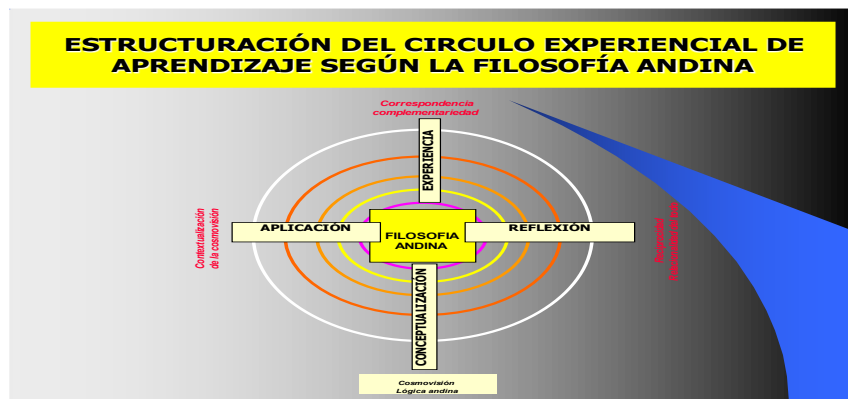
ESTRUCTURACIÓN DEL CIRCULO EXPERIENCIAL DE APRENDIZAJE SEGÚN LA FILOSOFÍA ANDINA

Correspondencia complementariedad

EXPERIENCIA

Contextualización de la cosmovisión

APLICACIÓN

FILOSOFIA ANDINA

REFLEXIÓN

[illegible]

CONCEPTUALIZACIÓN

Cosmovisión
Lógica andina